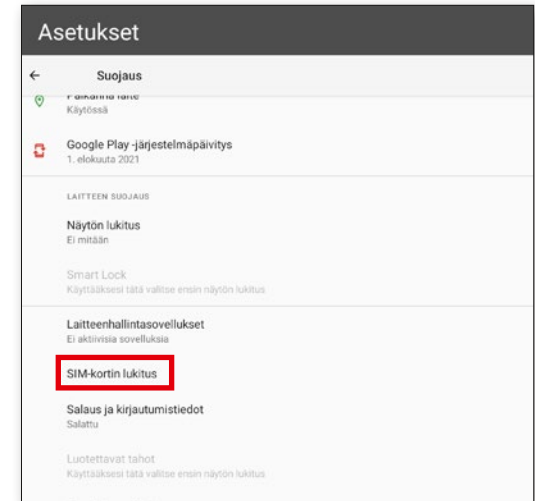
Asetukset

←
Suojaus

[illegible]
Käytössä

Google Play -järjestelmäpäivitys
1. elokuuta 2021

LAITTEEN SUOJAUS

Näytön lukitus
Ei mitään

Smart Lock
Käyttääksesi tätä valitse ensin näytön lukitus

Laitteenhallintasovellukset
Ei aktiivisia sovelluksia

SIM-kortin lukitus

Salaus ja kirjautumistiedot
Salattu

Luotettavat tahot
Käyttääksesi tätä valitse ensin näytön lukitus